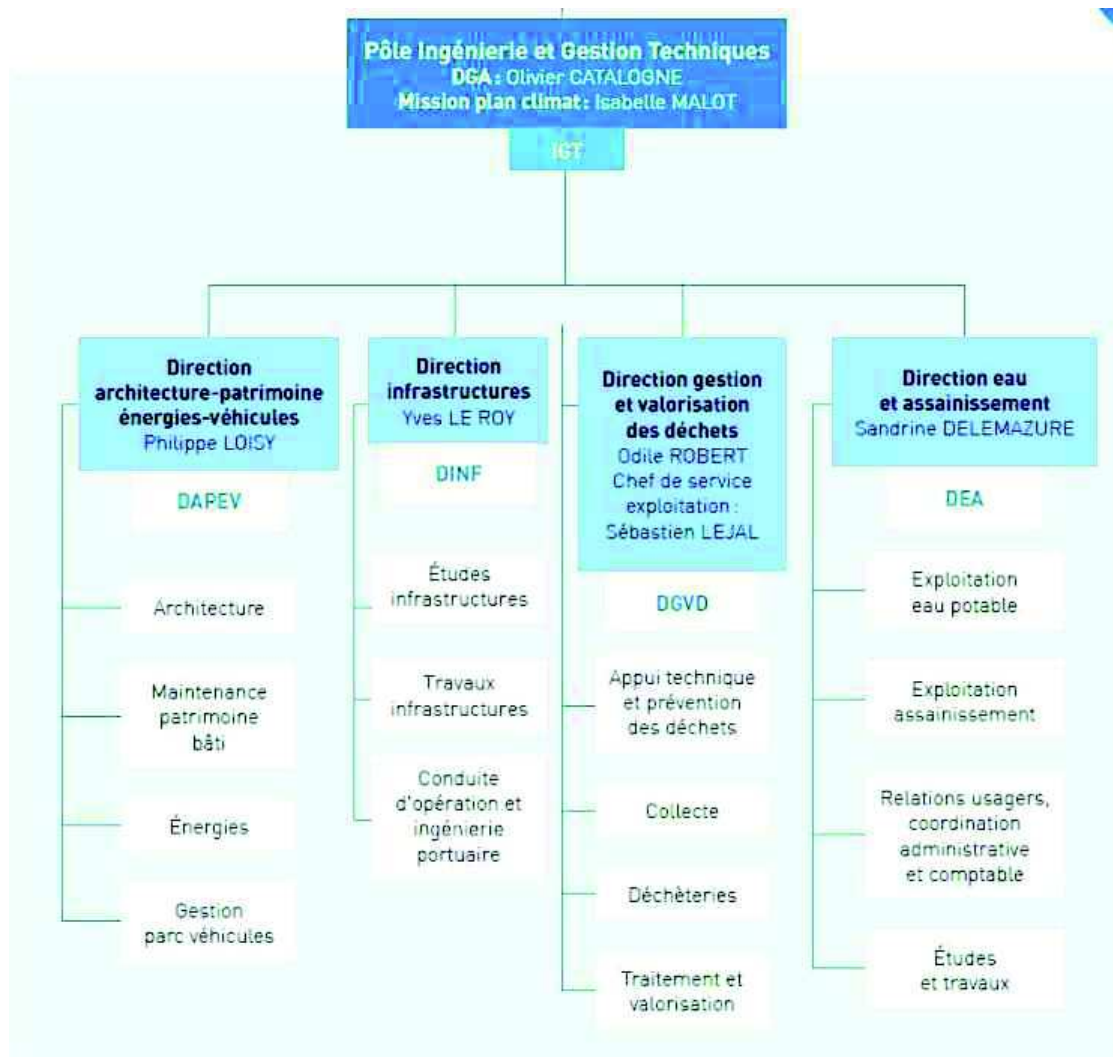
Pôle Ingénierie et Gestion Techniques
DGA : Olivier CATALOGNE
Mission plan climat : Isabelle MALOT

IGT

Direction architecture-patrimoine énergies-véhicules
Philippe LOISY

DAPEV

Architecture

Maintenance patrimoine bâti

Énergies

Gestion parc véhicules

Direction infrastructures
Yves LE ROY

DINF

Études infrastructures

Travaux infrastructures

Conduite d'opération et ingénierie portuaire

Direction gestion et valorisation des déchets
Odile ROBERT
Chef de service exploitation :
Sébastien LEJAL

DGVD

Appui technique et prévention des déchets

Collecte

Déchèteries

Traitement et valorisation

Direction eau et assainissement
Sandrine DELEMAZURE

DEA

Exploitation eau potable

Exploitation assainissement

Relations usagers, coordination administrative et comptable

Études et travaux